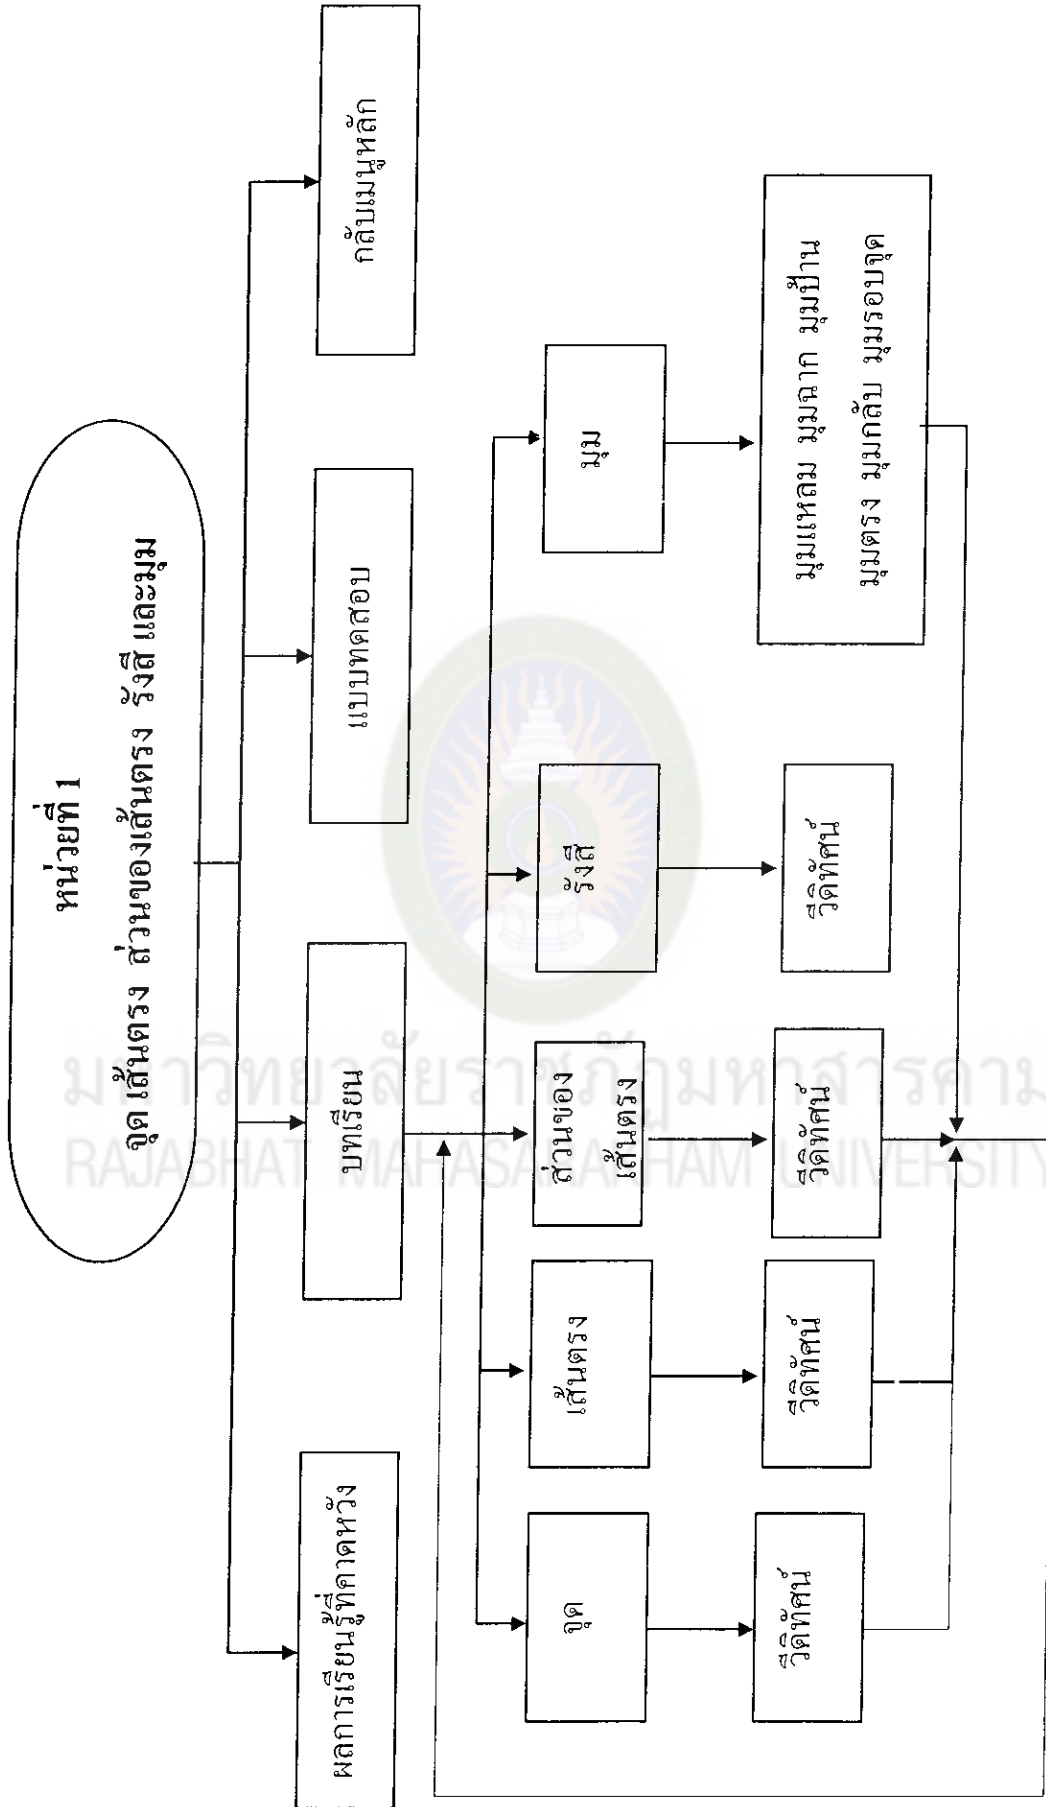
หน่วยที่ 1
จุด เส้นตรง ส่วนของเส้นตรง รังสี และมุม

ผลการเรียนรู้ที่คาดหวัง

บทเรียน

แบบทดสอบ

กลับเมนูหลัก

จุด

เส้นตรง

ส่วนของเส้นตรง

รังสี

มุม

วีดิทัศน์

วีดิทัศน์

วีดิทัศน์

วีดิทัศน์

มุมแหลม มุมฉาก มุมป้าน มุมตรง มุมกลับ มุมรอบจุด

มหาวิทยาลัยราชภัฏมหาสารคาม
RAJABHAT MAHASARAKHAM UNIVERSITY